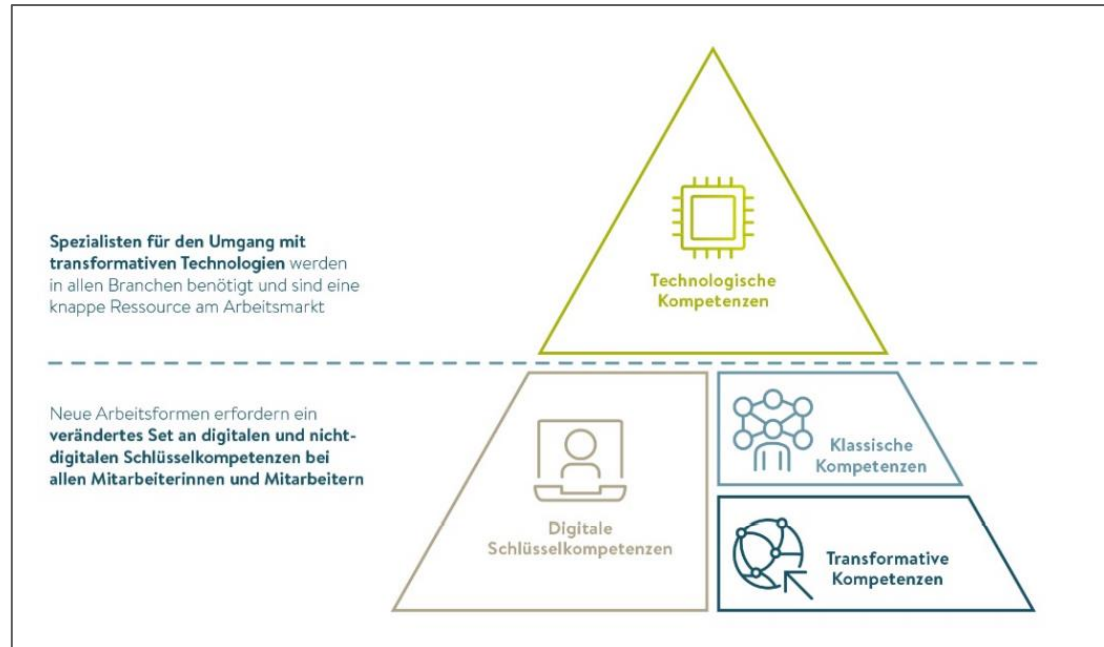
Spezialisten für den Umgang mit transformativen Technologien werden in allen Branchen benötigt und sind eine knappe Ressource am Arbeitsmarkt

Technologische Kompetenzen

Neue Arbeitsformen erfordern ein verändertes Set an digitalen und nicht-digitalen Schlüsselkompetenzen bei allen Mitarbeiterinnen und Mitarbeitern

Digitale Schlüsselkompetenzen

Klassische Kompetenzen

Transformative Kompetenzen